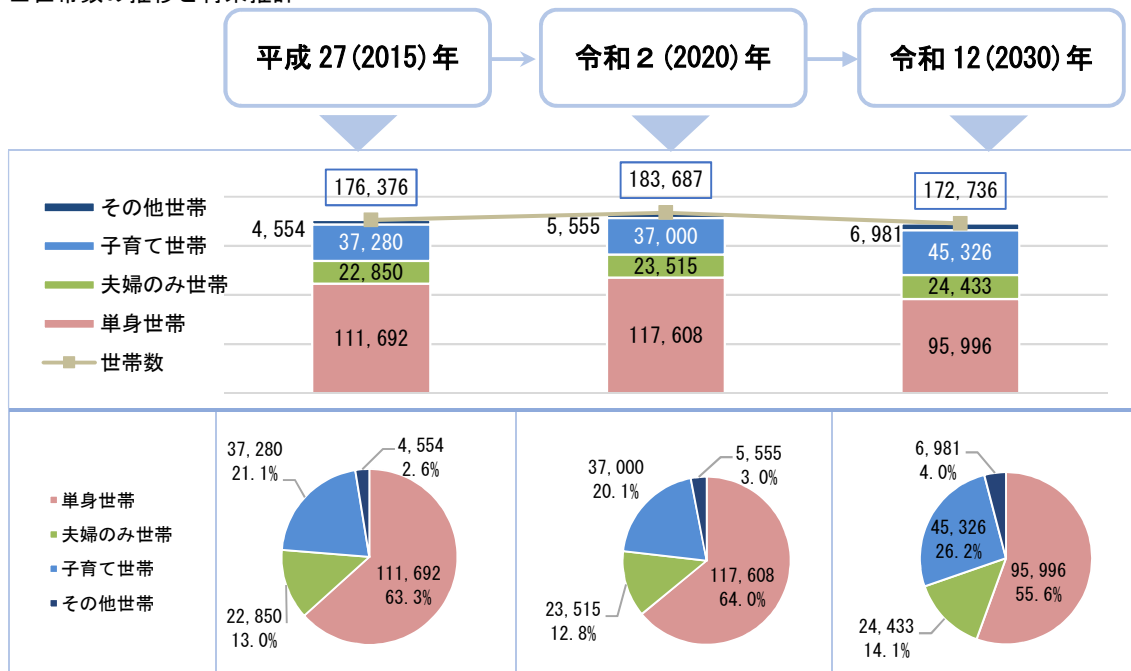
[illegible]

平成 27(2015)年

令和２(2020)年

令和 12(2030)年

その他世帯
子育て世帯
夫婦のみ世帯
単身世帯
世帯数

176, 376
4, 554
37, 280
22, 850
111, 692

183, 687
5, 555
37, 000
23, 515
117, 608

172, 736
6, 981
45, 326
24, 433
95, 996

単身世帯
夫婦のみ世帯
子育て世帯
その他世帯

37, 280
21. 1%
4, 554
2. 6%
111, 692
63. 3%
22, 850
13. 0%

37, 000
20. 1%
5, 555
3. 0%
117, 608
64. 0%
23, 515
12. 8%

6, 981
4. 0%
45, 326
26. 2%
95, 996
55. 6%
24, 433
14. 1%